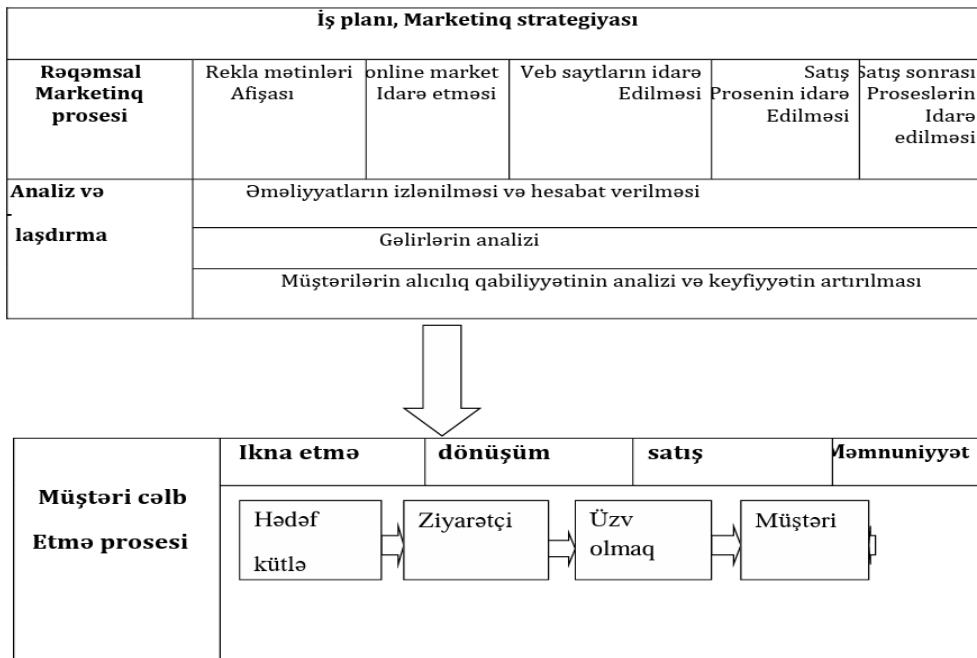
İş planı, Marketinq strategiyası

| Rəqəmsal Marketinq prosesi | Rekla mətinləri Afişası | online market İdarə etməsi | Veb saytların idarə Edilməsi | Satış Prosenin idarə Edilməsi | Satış sonrası Proseslərin İdarə edilməsi |
|---|---|---|---|---|---|

| Analiz və - laşdırma | Əməliyyatların izlənilməsi və hesabat verilməsi |
|---|---|
| | Gəlirlərin analizi |
| | Müştərilərin alıcılıq qabiliyyətinin analizi və keyfiyyətin artırılması |

| Müştəri cəlb Etmə prosesi | Ikna etmə | dönüşüm | satış | Məmnuniyyət |
|---|---|---|---|---|
| | Hədəf kütlə | Ziyarətçi | Üzv olmaq | Müştəri |